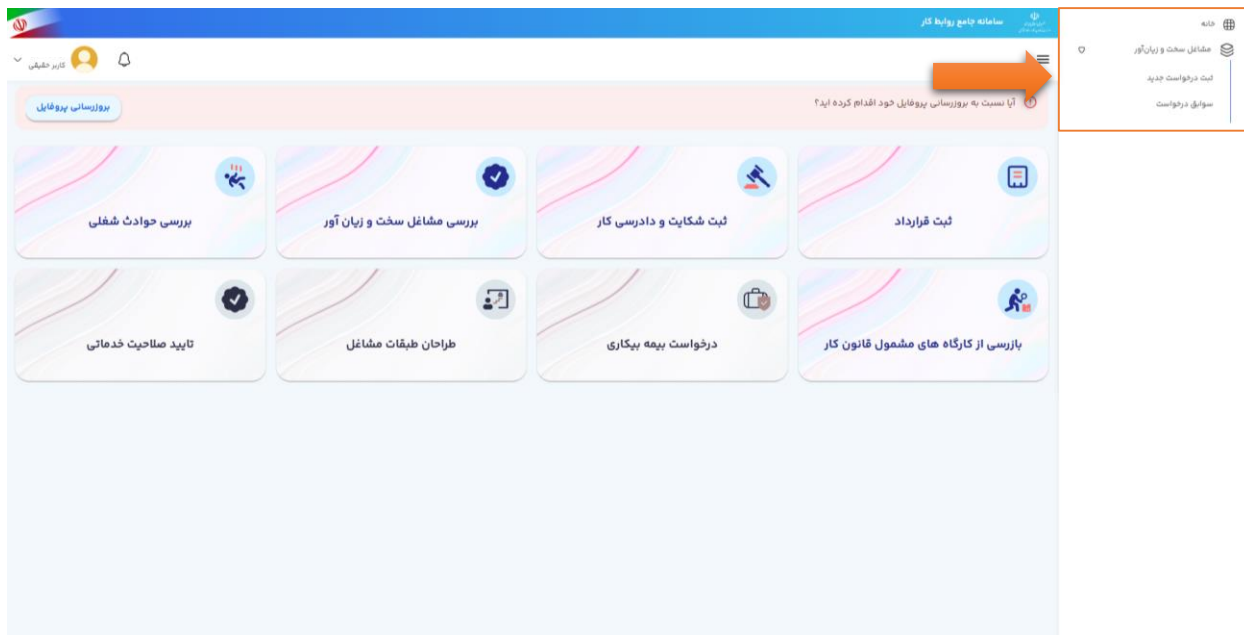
خانه
مشاغل سخت و زیان‌آور
ثبت درخواست جدید
سوابق درخواست

سامانه جامع روابط کار

کاربر حقیقی

آیا نسبت به بروزرسانی پروفایل خود اقدام کرده اید؟
بروزرسانی پروفایل

ثبت قرارداد
ثبت شکایت و دادرسی کار
بررسی مشاغل سخت و زیان آور
بررسی حوادث شغلی

بازرسی از کارگاه های مشمول قانون کار
درخواست بیمه بیکاری
طراحان طبقات مشاغل
تایید صلاحیت خدماتی